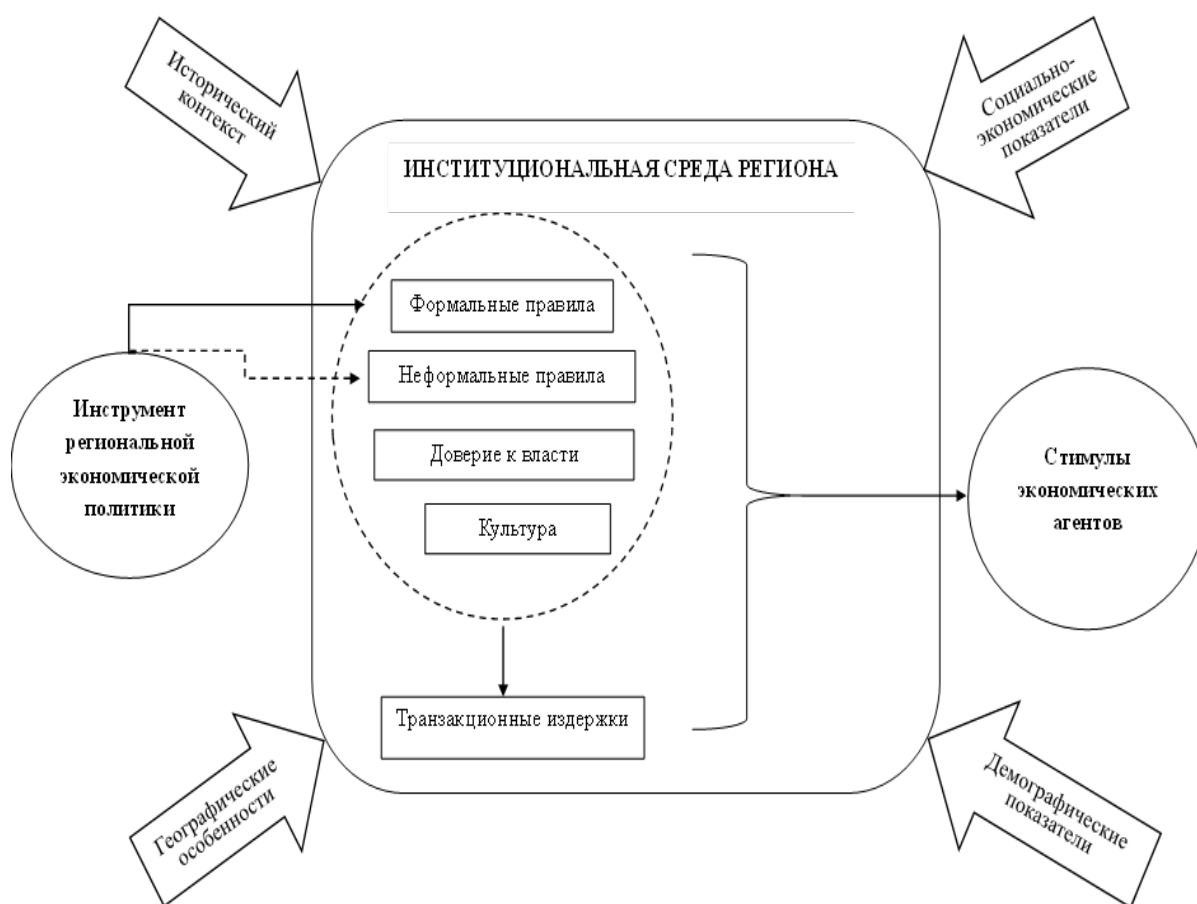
Исторический контекст

Социально-экономические показатели

ИНСТИТУЦИОНАЛЬНАЯ СРЕДА РЕГИОНА

Формальные правила

Неформальные правила

Доверие к власти

Культура

Инструмент региональной экономической политики

Стимулы экономических агентов

Транзакционные издержки

Географические особенности

Демографические показатели